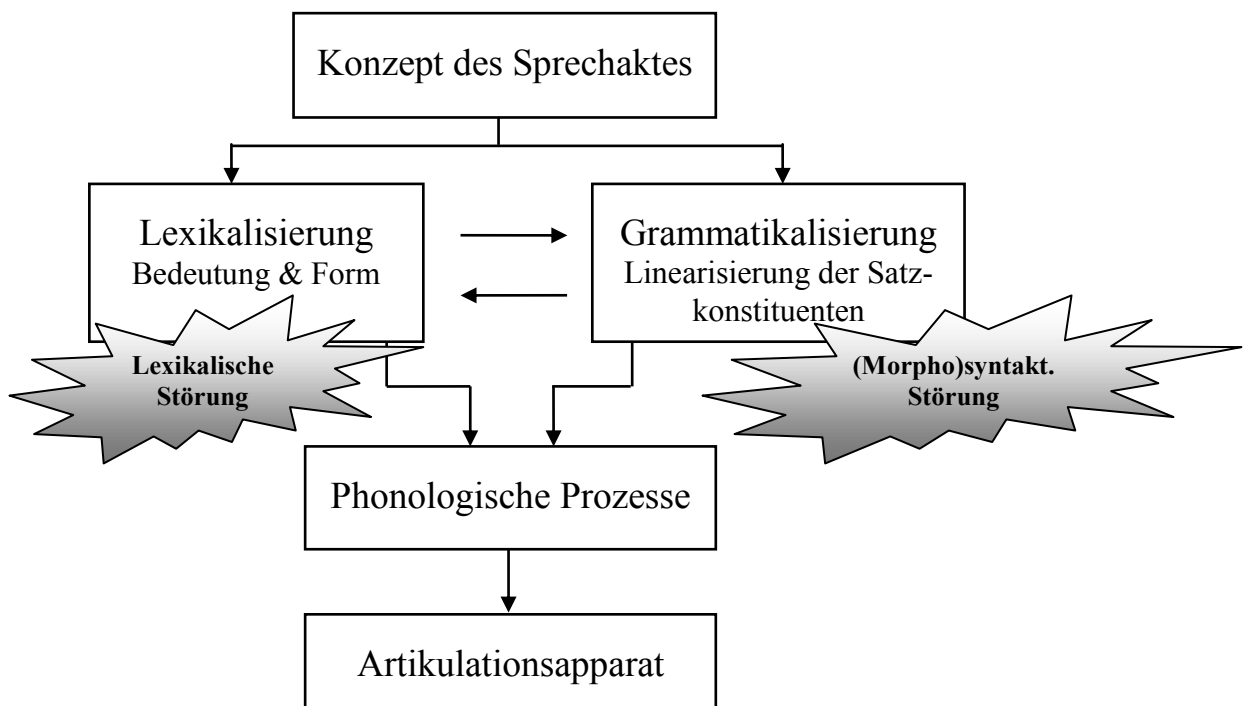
Konzept des Sprechaktes

Lexikalisierung
Bedeutung & Form

Grammatikalisierung
Linearisierung der Satzkonstituenten

Lexikalische Störung

(Morpho)syntakt. Störung

Phonologische Prozesse

Artikulationsapparat